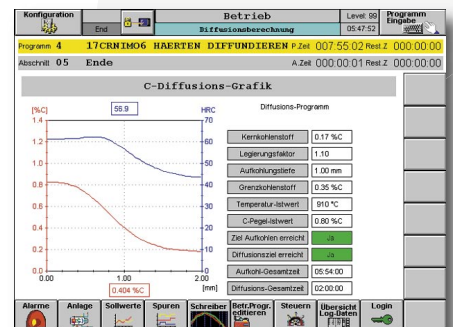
Konfiguration
End
Betrieb
Diffusionsberechnung
Level: 99
05:47:52
Programm Eingabe

Programm 4 17CRNIMO6 HAERTEN DIFFUNDIEREN P.Zeit 007:55:02 Rest.Z 000:00:00
Abschnitt 05 Ende A.Zeit 000:00:01 Rest.Z 000:00:00

C-Diffusions-Grafik

[%C]
56.9
HRC
1.4
1.2
1.0
0.8
0.6
0.4
0.2
0.0
70
60
50
40
30
20
10
0
0.00
1.00
2.00
[mm]
0.404 %C

Diffusions-Programm

| | |
|---|---|
| Kernkohlenstoff | 0.17 %C |
| Legierungsfaktor | 1.10 |
| Aufkohlungstiefe | 1.00 mm |
| Grenzkohlenstoff | 0.35 %C |
| Temperatur-Istwert | 910 °C |
| C-Pegel-Istwert | 0.80 %C |
| Ziel Aufkohlen erreicht | Ja |
| Diffusionsziel erreicht | Ja |
| Aufkohl-Gesamtzeit | 05:54:00 |
| Diffusions-Gesamtzeit | 02:00:00 |

Alarme
Anlage
Sollwerte
Spuren
Schreiber
Betr.Progr. editieren
Steuern
Übersicht Log-Daten
Login